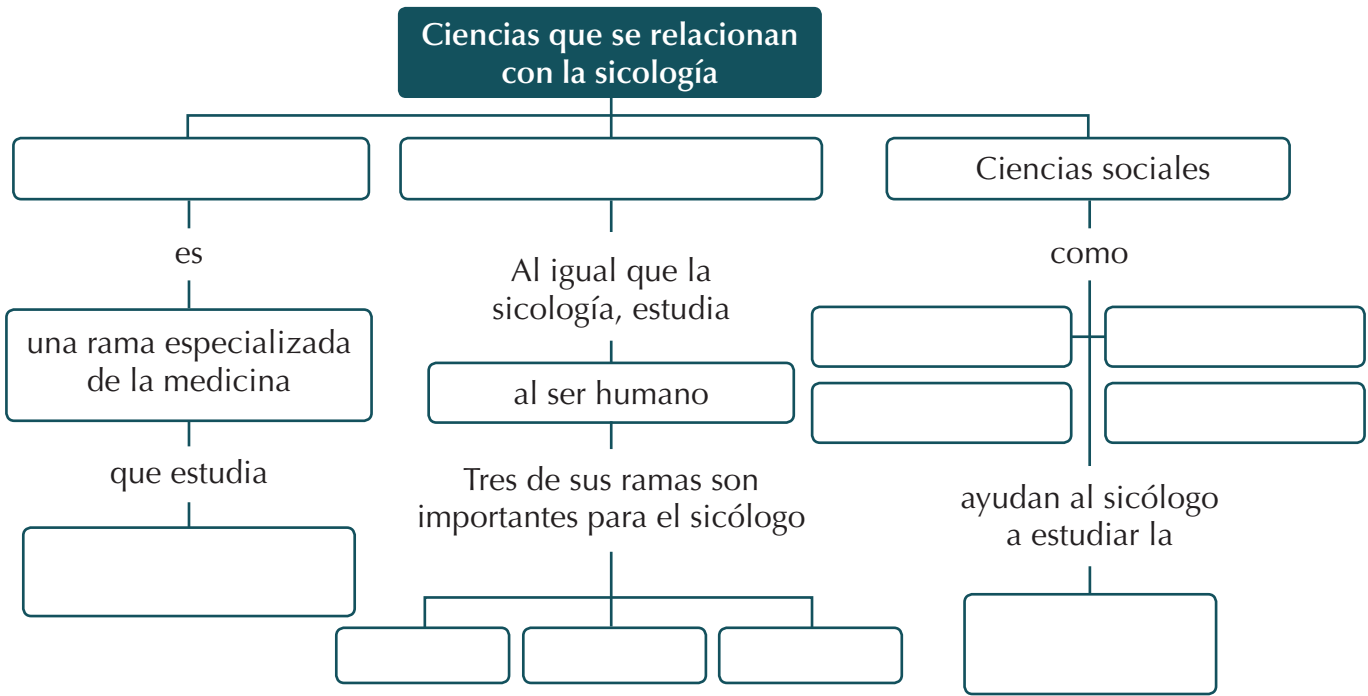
Ciencias que se relacionan con la sicología

Ciencias sociales

es

una rama especializada de la medicina

que estudia

Al igual que la sicología, estudia

al ser humano

Tres de sus ramas son importantes para el sicólogo

como

ayudan al sicólogo a estudiar la